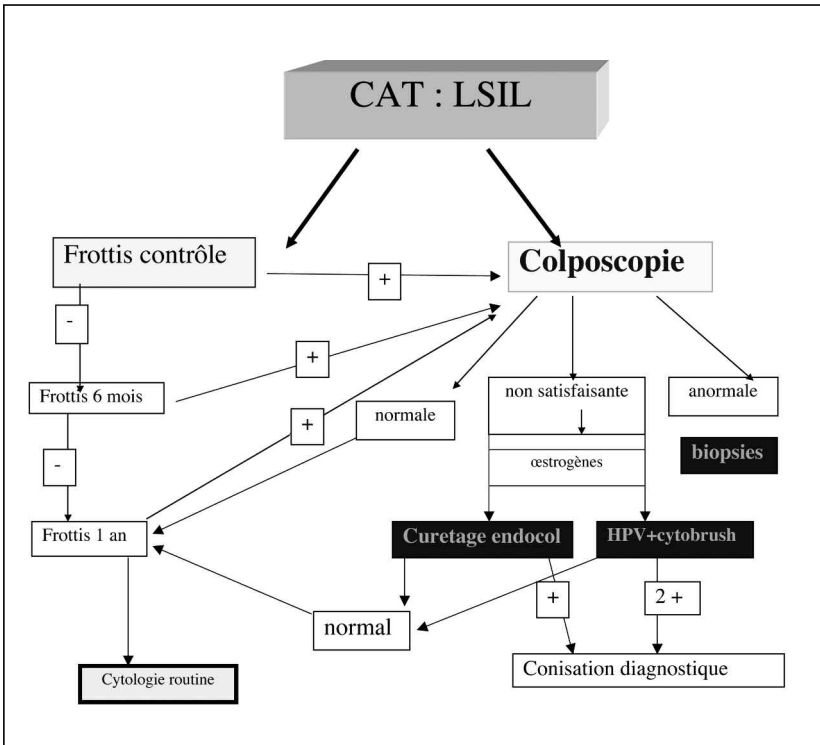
CAT : LSIL

Frottis contrôle

+

Colposcopie

-

+

Frottis 6 mois

+

normale

non satisfaisante

œstrogènes

anormale

biopsies

-

Frottis 1 an

Curetage endocol

HPV+cytobrush

+

2 +

normal

Conisation diagnostique

Cytologie routine